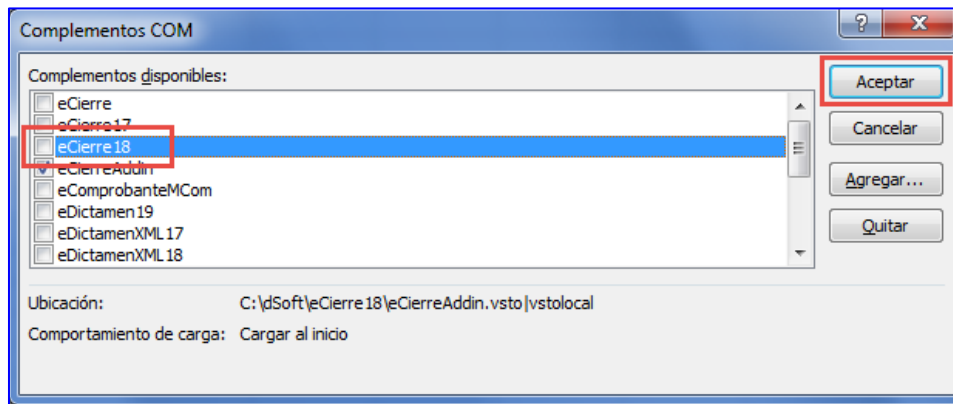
Complementos COM

?
X

Complementos disponibles:

eCierre
eCierre17
eCierre18
eCierreAddin
eComprobanteMCom
eDictamen19
eDictamenXML17
eDictamenXML18

Aceptar
Cancelar
Agregar...
Quitar

Ubicación: C:\dSoft\eCierre18\eCierreAddin.vsto|vstolocal

Comportamiento de carga: Cargar al inicio